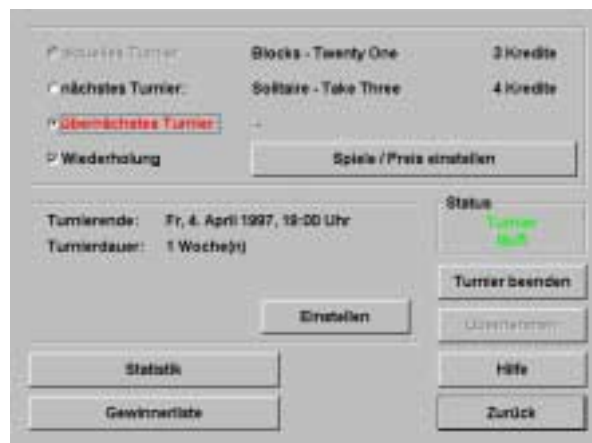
aktuelles Turnier: Blocks - Twenty One 3 Kredite

nächstes Turnier: Solitaire - Take Three 4 Kredite

übernächstes Turnier: -

Wiederholung

Spiele / Preis einstellen

Turnierende: Fr, 4. April 1997, 19:00 Uhr

Turnierdauer: 1 Woche(n)

Status

Turnier läuft

Turnier beenden

Unterbrechen

Einstellen

Statistik

Hilfe

Gewinnerliste

Zurück